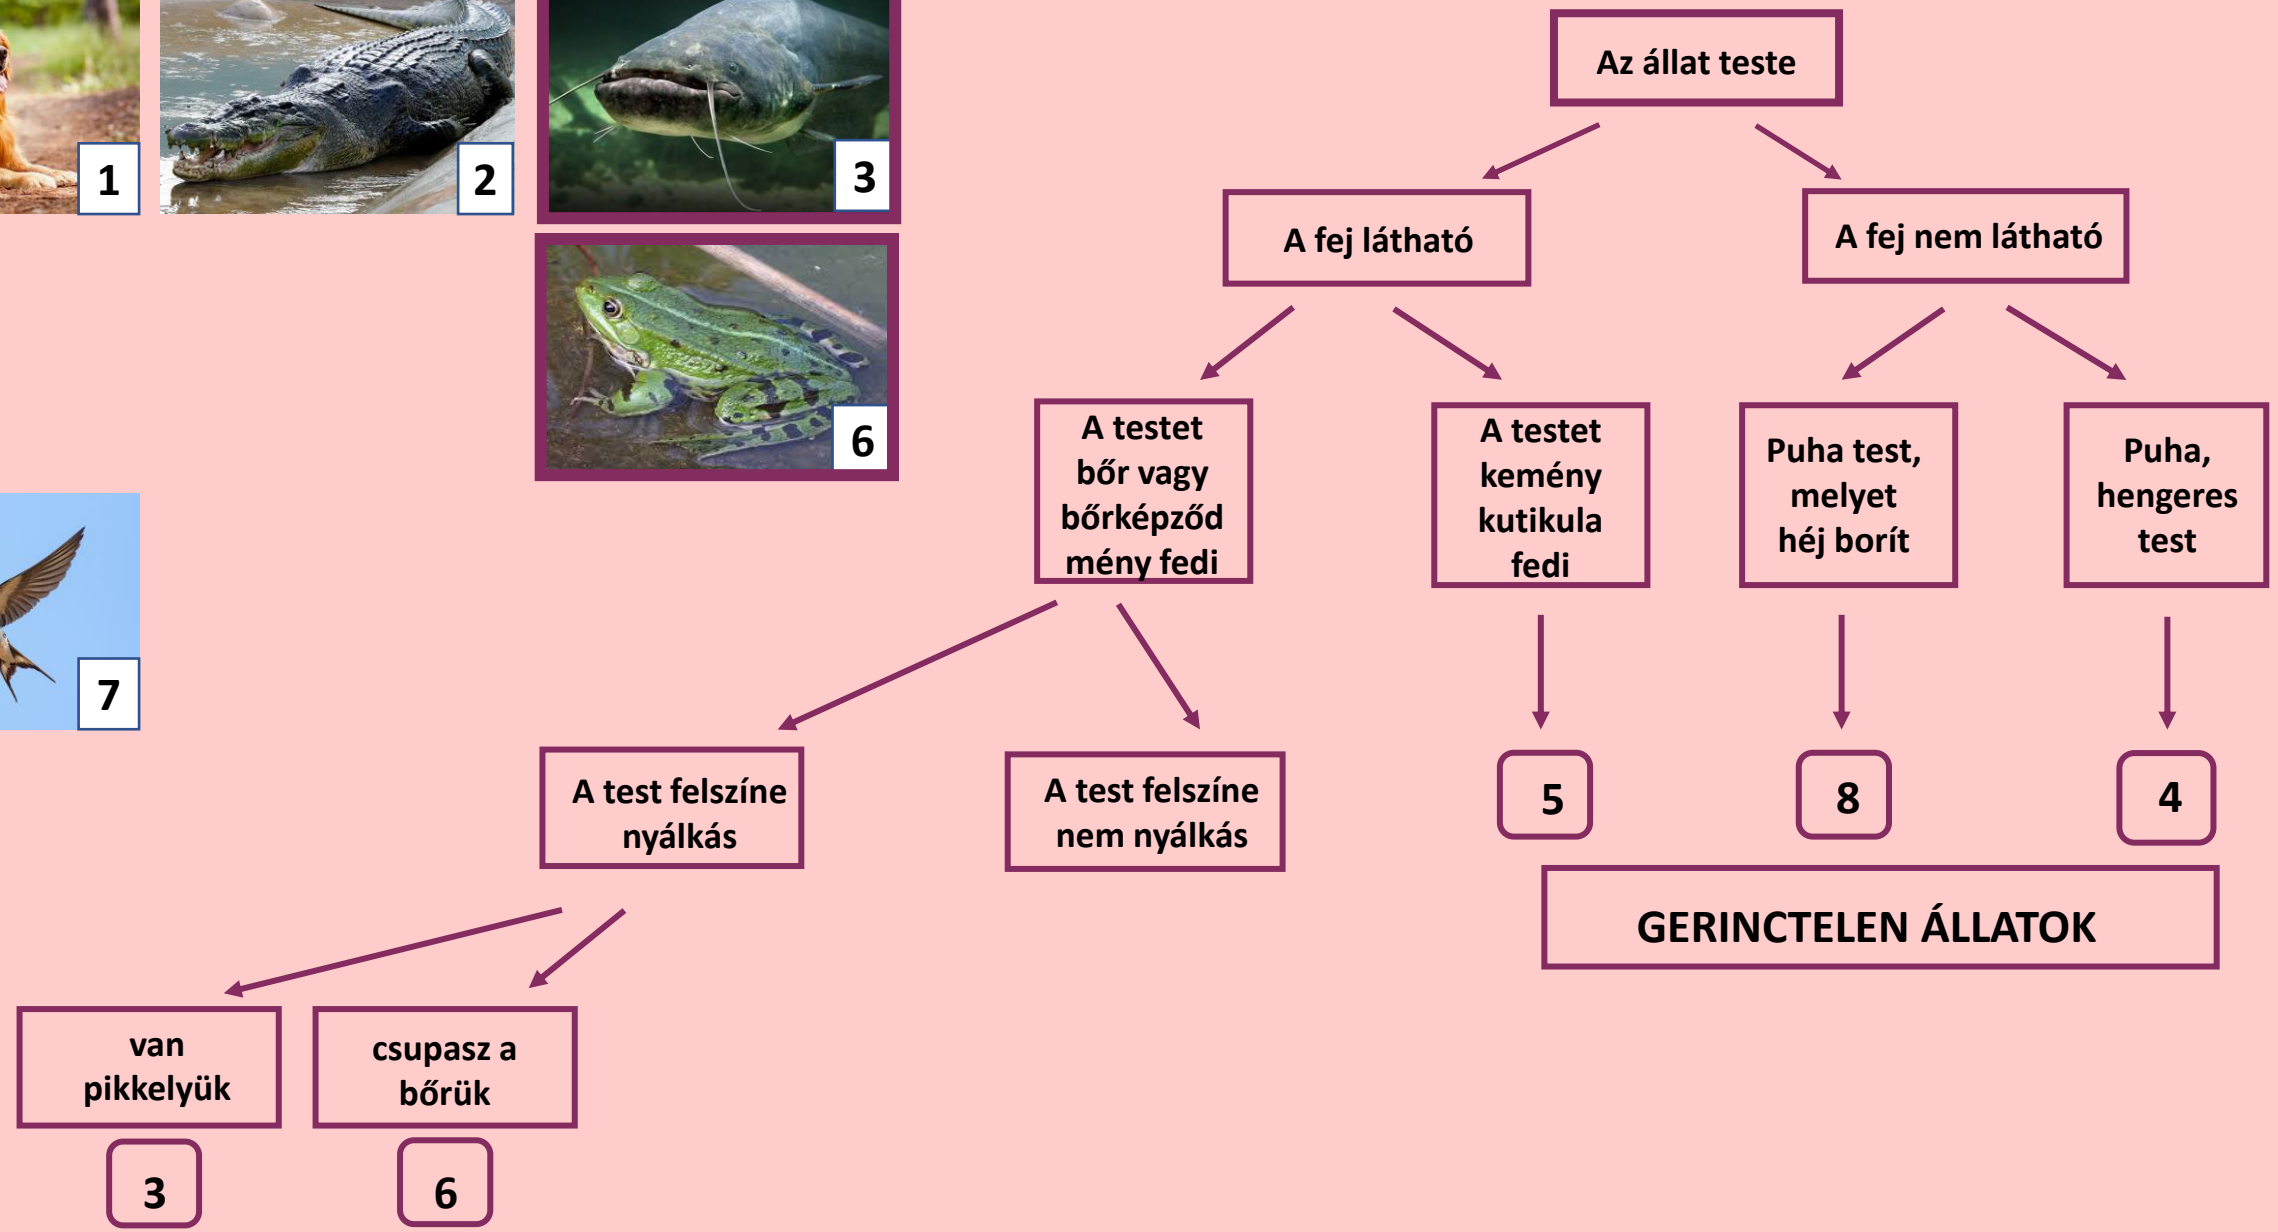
1

2

3

6

7

Az állat teste

A fej látható

A fej nem látható

A testet bőr vagy bőrképződmény fedi

A testet kemény kutikula fedi

Puha test, melyet héj borít

Puha, hengeres test

A test felszíne nyálkás

A test felszíne nem nyálkás

5

8

4

GERINCTELEN ÁLLATOK

van pikkelyük

csupasz a bőrük

3

6